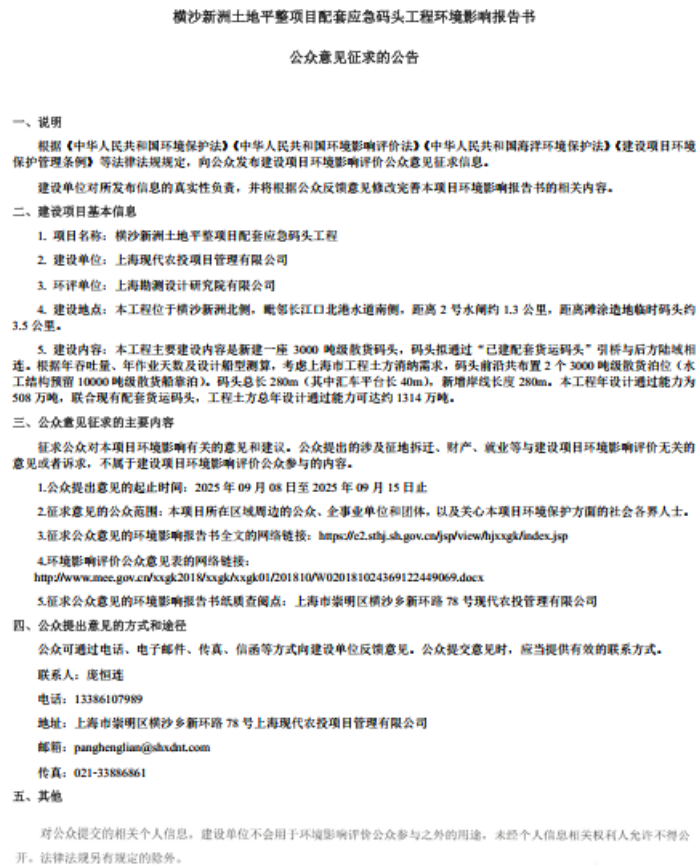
横沙新洲土地平整项目配套应急码头工程环境影响报告书

公众意见征求的公告

一、说明

根据《中华人民共和国环境保护法》《中华人民共和国环境影响评价法》《中华人民共和国海洋环境保护法》《建设项目环境保护管理条例》等法律法规规定，向公众发布建设项目环境影响评价公众意见征求信息。

建设单位对所发布信息的真实性负责，并将根据公众反馈意见修改完善本项目环境影响报告书的相关内容。

二、建设项目基本信息

1. 项目名称：横沙新洲土地平整项目配套应急码头工程

2. 建设单位：上海现代农投项目管理有限公司

3. 环评单位：上海勘测设计研究院有限公司

4. 建设地点：本工程位于横沙新洲北侧，毗邻长江口北港水道南侧，距离 2 号水闸约 1.3 公里，距离滩涂造地临时码头约 3.5 公里。

5. 建设内容：本工程主要建设内容是新建一座 3000 吨级散货码头，码头拟通过“已建配套货运码头”引桥与后方陆域相连。根据年吞吐量、年作业天数及设计船型测算，考虑上海市工程土方消纳需求，码头前沿共布置 2 个 3000 吨级散货泊位（水工结构预留 10000 吨级散货船靠泊）。码头总长 280m（其中汇车平台长 40m），新增岸线长度 280m。本工程年设计通过能力为 508 万吨，联合现有配套货运码头，工程土方总年设计通过能力可达约 1314 万吨。

三、公众意见征求的主要内容

征求公众对本项目环境影响有关的意见和建议。公众提出的涉及征地拆迁、财产、就业等与建设项目环境影响评价无关的意见或者诉求，不属于建设项目环境影响评价公众参与的内容。

1.公众提出意见的起止时间：2025 年 09 月 08 日至 2025 年 09 月 15 日止

2.征求意见的公众范围：本项目所在区域周边的公众、企事业单位和团体，以及关心本项目环境保护方面的社会各界人士。

3.征求公众意见的环境影响报告书全文的网络链接：https://e2.sthj.sh.gov.cn/jsp/view/hjxxgk/index.jsp

4.环境影响评价公众意见表的网络链接：
http://www.mee.gov.cn/xxgk2018/xxgk/xxgk01/201810/W020181024369122449069.docx

5.征求公众意见的环境影响报告书纸质查阅点：上海市崇明区横沙乡新环路 78 号现代农投项目管理有限公司

四、公众提出意见的方式和途径

公众可通过电话、电子邮件、传真、信函等方式向建设单位反馈意见。公众提交意见时，应当提供有效的联系方式。

联系人：庞恒连

电话：13386107989

地址：上海市崇明区横沙乡新环路 78 号上海现代农投项目管理有限公司

邮箱：panghenglian@shxdnt.com

传真：021-33886861

五、其他

对公众提交的相关个人信息，建设单位不会用于环境影响评价公众参与之外的用途，未经个人信息相关权利人允许不得公开。法律法规另有规定的除外。